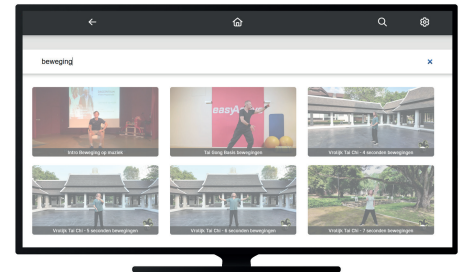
beweging

×

Intro Beweging op muziek

Tai Song Basis bewegingen

Vrolijk Tai Chi - 4 seconden bewegingen

Vrolijk Tai Chi - 5 seconden bewegingen

Vrolijk Tai Chi - 6 seconden bewegingen

Vrolijk Tai Chi - 7 seconden bewegingen